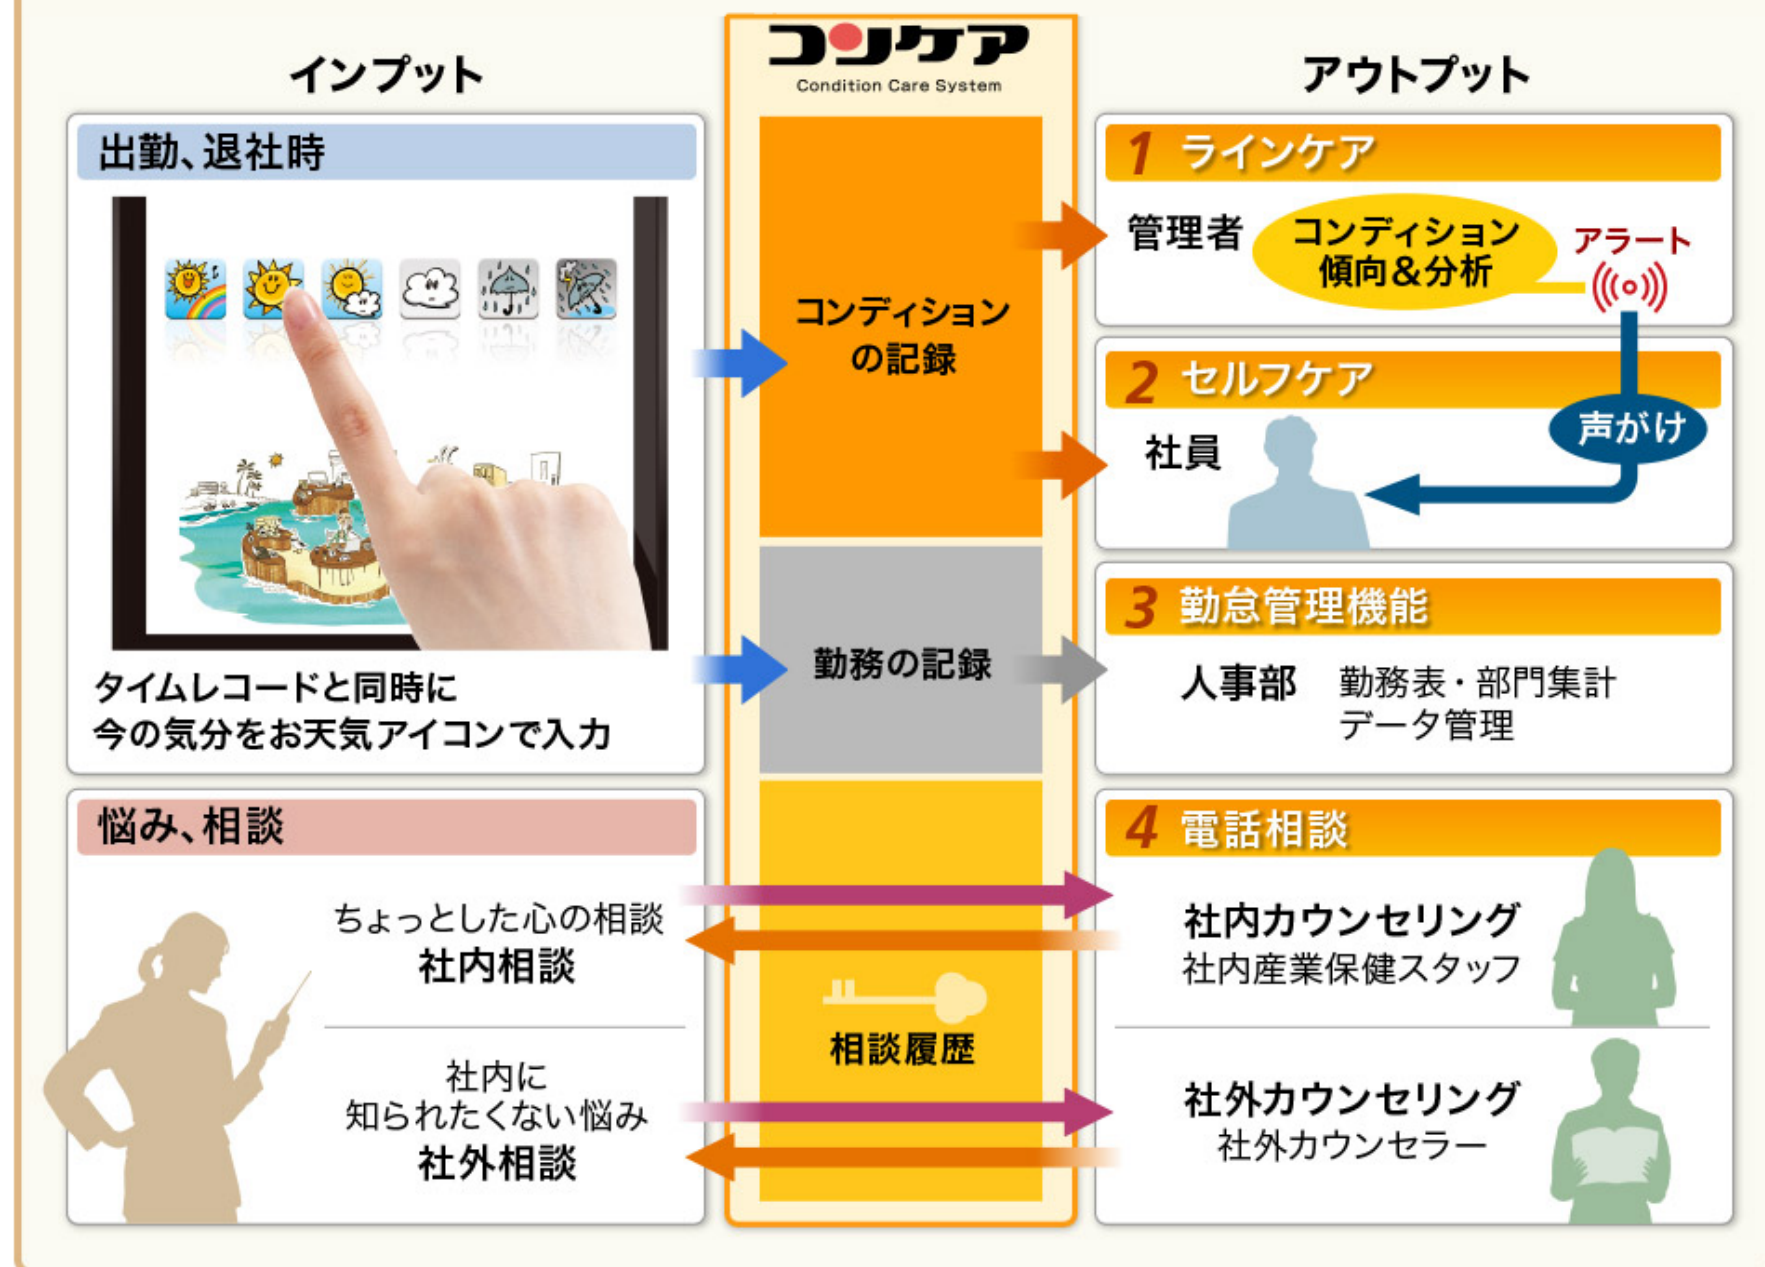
インプット

コンケア
Condition Care System

アウトプット

出勤、退社時

タイムレコードと同時に
今の気分をお天気アイコンで入力

コンディションの記録

勤務の記録

1 ラインケア
管理者
コンディション傾向＆分析
アラート

2 セルフケア
社員
声がけ

3 勤怠管理機能
人事部
勤務表・部門集計
データ管理

悩み、相談

ちょっとした心の相談
社内相談

社内に
知られたくない悩み
社外相談

相談履歴

4 電話相談
社内カウンセリング
社内産業保健スタッフ

社外カウンセリング
社外カウンセラー